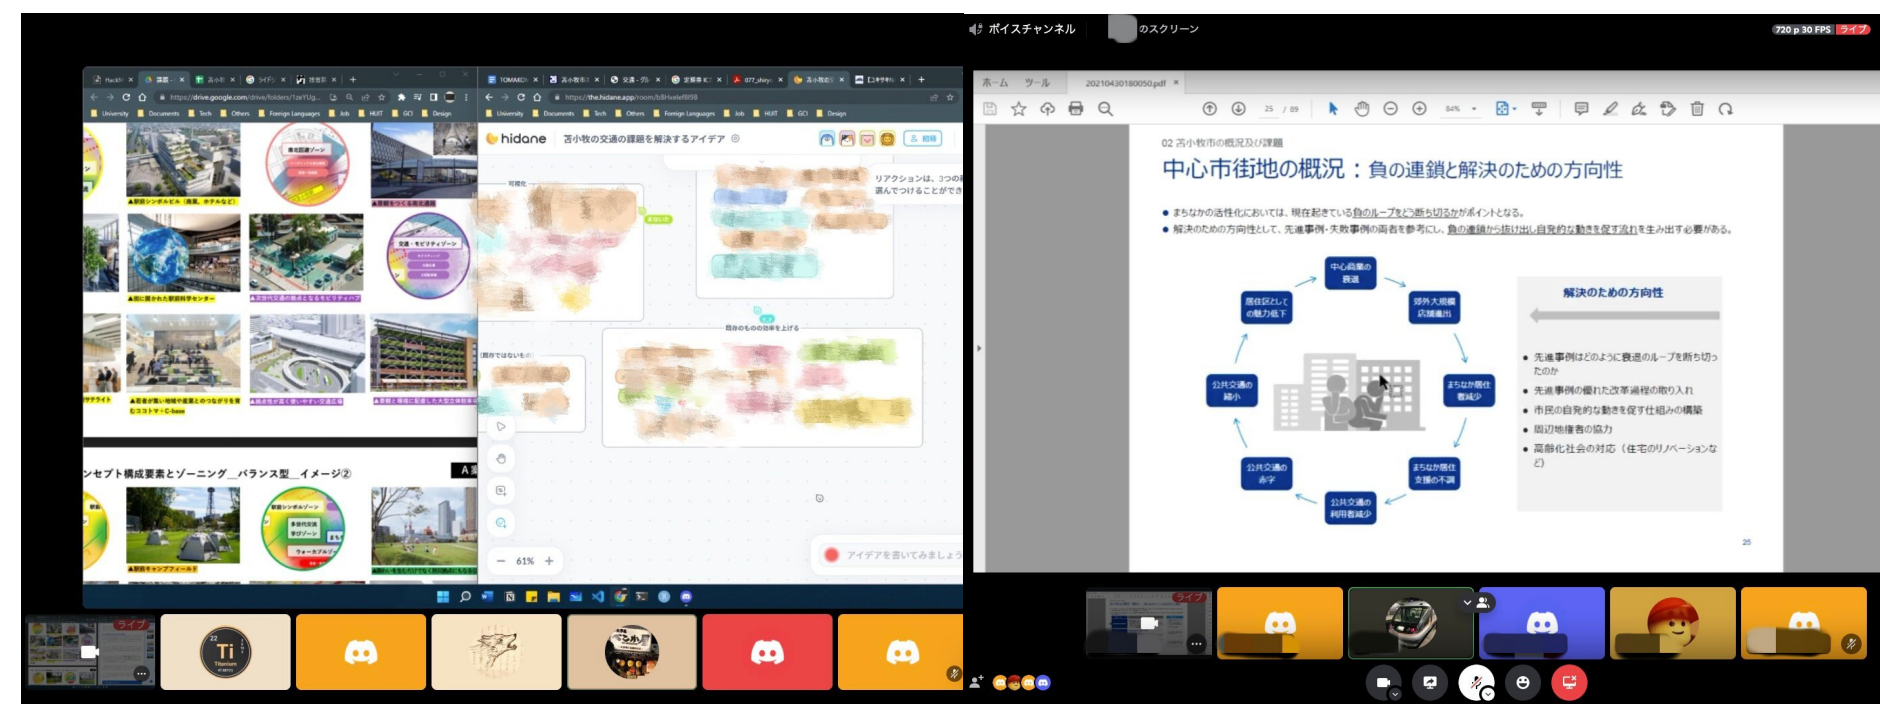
ボイスチャンネル
のスクリーン
720 p 30 FPS ライブ

hidane
苫小牧の交通の課題を解決するアイデア
リアクションは、3つの
選んでつけることができ
可視化
目的のものの効率を上げる
目的ではないもの
61%
アイデアを書いてみましょう

▲新駅シンボルビル（商業、ホテルなど）
▲新駅をつくる交通結節
▲新に開かれた新新科学センター
▲次世代交通の拠点となるモビリティハブ
▲若者が集い地域や産業とのつながりを生むコミュトマ・C-base
▲高齢者が安心して使いやすい交通広場
▲新駅と市街地に配置した大型立体駐車場
ンセプト構成要素とゾーニング＿バランス型＿イメージ②
▲新駅キャンプフィールド

ホーム ツール 20210430180050.pdf
25 / 89 84%
02 苫小牧市の概況及び課題
中心市街地の概況：負の連鎖と解決のための方向性
● まちなかの活性化においては、現在起きている負のループをどう断ち切るかがポイントとなる。
● 解決のための方向性として、先進事例・失敗事例の両者を参考にし、負の連鎖から抜け出し自発的な動きを促す流れを生み出す必要がある。
中心商業の衰退
郊外大規模店舗進出
まちなか居住者減少
まちなか居住支援の不調
公共交通の利用者減少
公共交通の赤字
公共交通の縮小
居住区としての魅力低下
解決のための方向性
● 先進事例はどのように衰退のループを断ち切ったのか
● 先進事例の優れた改革過程の取り入れ
● 市民の自発的な動きを促す仕組みの構築
● 周辺地権者の協力
● 高齢化社会の対応（住宅のリノベーションなど）
25

ライブ
Ti Titanium